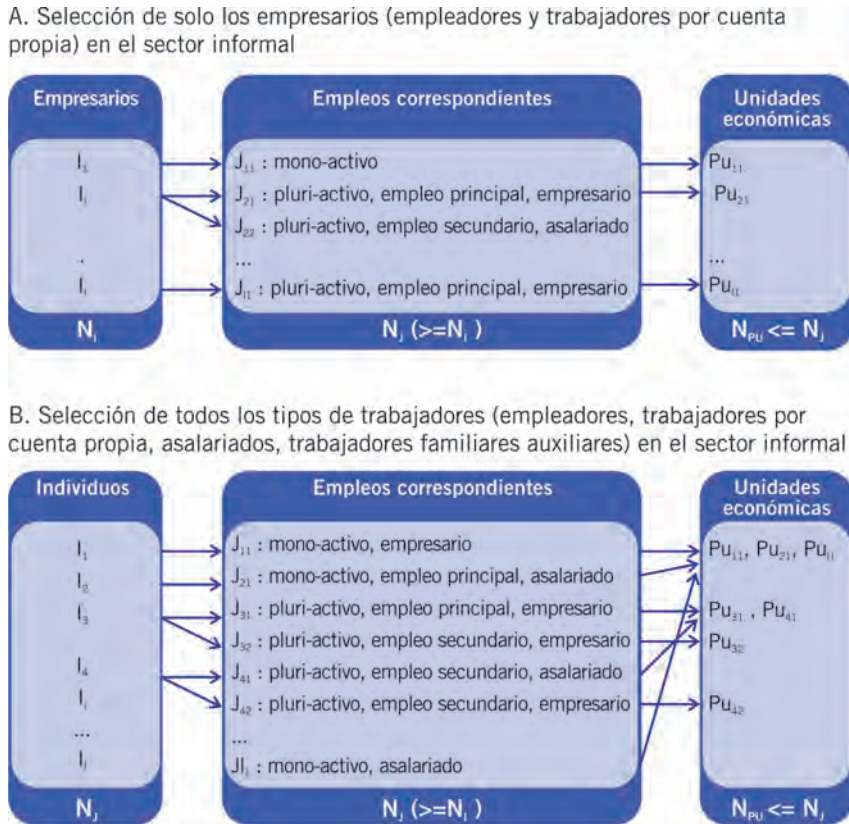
A. Selección de solo los empresarios (empleadores y trabajadores por cuenta propia) en el sector informal

Empresarios

$I_1$
$I_i$
.
$I_i$

$N_i$

Empleos correspondientes

$J_{11}$ : mono-activo
$J_{21}$ : pluri-activo, empleo principal, empresario
$J_{22}$ : pluri-activo, empleo secundario, asalariado
...
$J_{i1}$ : pluri-activo, empleo principal, empresario

$N_J$ (>=$N_i$ )

Unidades económicas

$Pu_{11}$
$Pu_{21}$
...
$Pu_{i1}$

$N_{PU}$ <= $N_J$

B. Selección de todos los tipos de trabajadores (empleadores, trabajadores por cuenta propia, asalariados, trabajadores familiares auxiliares) en el sector informal

Individuos

$I_1$
$I_2$
$I_3$
$I_4$
$I_i$
...
$I_i$

$N_J$

Empleos correspondientes

$J_{11}$ : mono-activo, empresario
$J_{21}$ : mono-activo, empleo principal, asalariado
$J_{31}$ : pluri-activo, empleo principal, empresario
$J_{32}$ : pluri-activo, empleo secundario, empresario
$J_{41}$ : pluri-activo, empleo secundario, asalariado
$J_{42}$ : pluri-activo, empleo secundario, empresario
...
$JI_1$ : mono-activo, asalariado

$N_J$ (>=$N_i$ )

Unidades económicas

$Pu_{11}$, $Pu_{21}$, $Pu_{i1}$
$Pu_{31}$ , $Pu_{41}$
$Pu_{32}$
$Pu_{42}$

$N_{PU}$ <= $N_J$